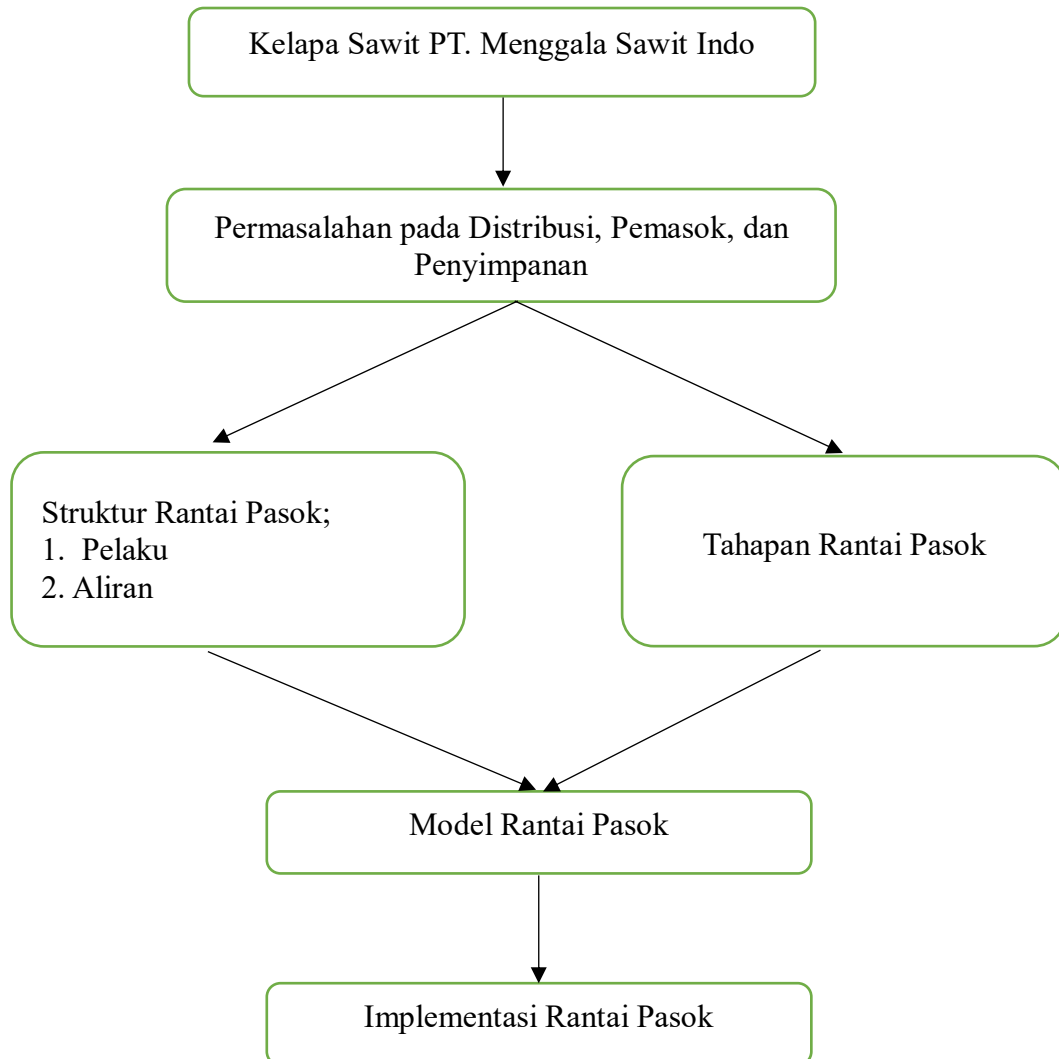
Kelapa Sawit PT. Menggala Sawit Indo

Permasalahan pada Distribusi, Pemasok, dan Penyimpanan

Struktur Rantai Pasok;
1. Pelaku
2. Aliran

Tahapan Rantai Pasok

Model Rantai Pasok

Implementasi Rantai Pasok